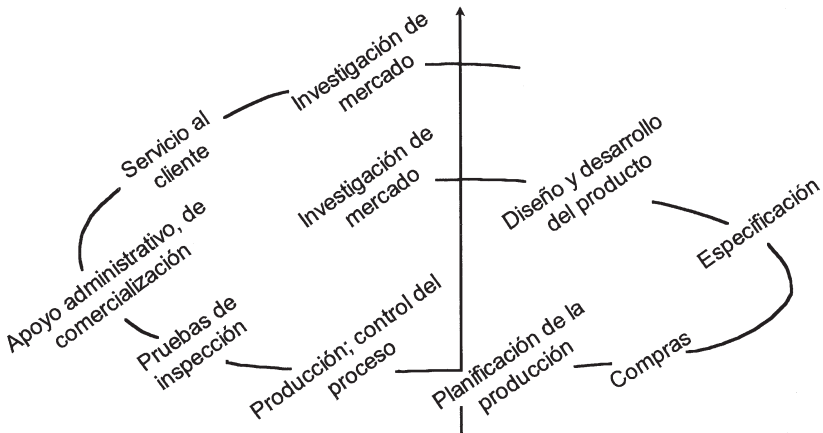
Investigación de mercado

Servicio al cliente

Investigación de mercado

Diseño y desarrollo del producto

Especificación

Apoyo administrativo, de comercialización

Pruebas de inspección

Producción; control del proceso

Planificación de la producción

Compras